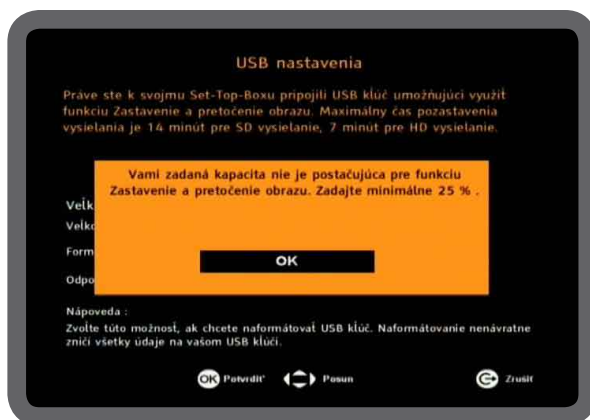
USB nastavenia

Práve ste k svojmu Set-Top-Boxu pripojili USB kľúč umožňujúci využiť funkciu Zastavenie a pretočenie obrazu. Maximálny čas pozastavenia vysielania je 14 minút pre SD vysielanie, 7 minút pre HD vysielanie.

Vami zadaná kapacita nie je postačujúca pre funkciu Zastavenie a pretočenie obrazu. Zadajte minimálne 25 % .

OK

Veľk

Veľko

Form

Odpo

Nápoveda :
Zvoľte túto možnosť, ak chcete naformátovať USB kľúč. Naformátovanie nenávratne zničí všetky údaje na vašom USB kľúči.

OK Potvrdiť Posun Zrušiť